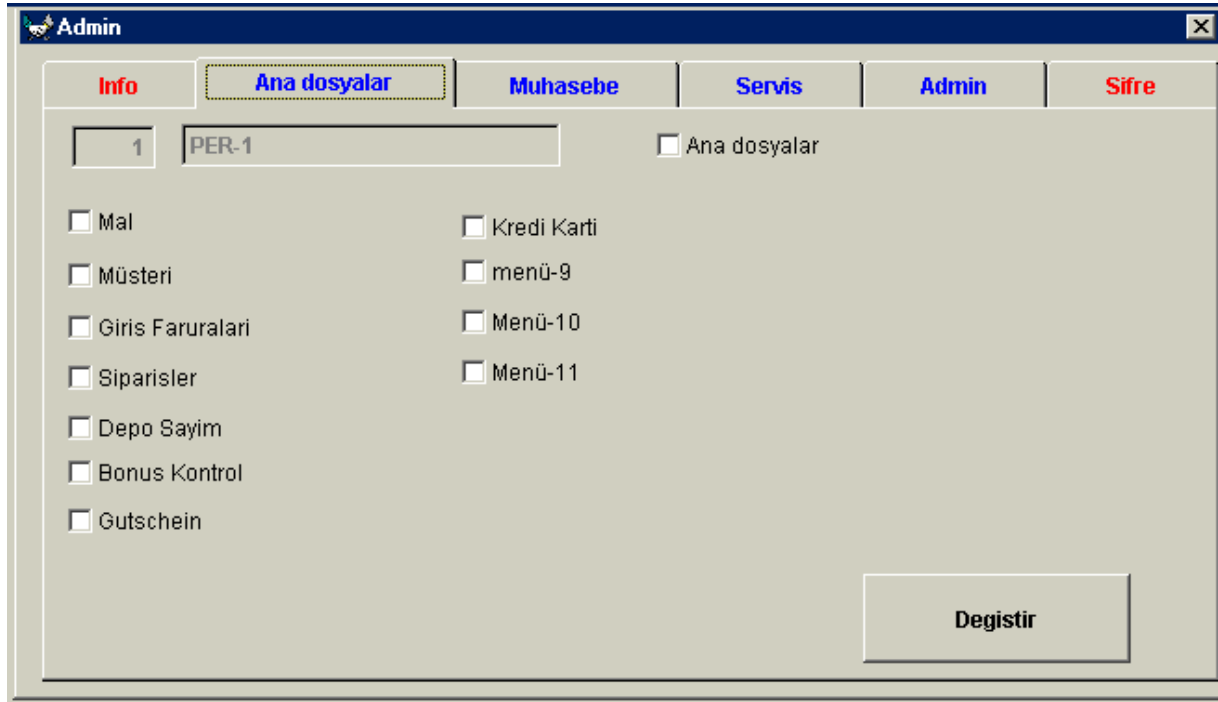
Admin

Info | Ana dosyalar | Muhasebe | Servis | Admin | Sifre

1 PER-1

Ana dosyalar

Mal
Müsteri
Giris Faruralari
Siparisler
Depo Sayim
Bonus Kontrol
Gutschein

Kredi Karti
menü-9
Menü-10
Menü-11

Degistir